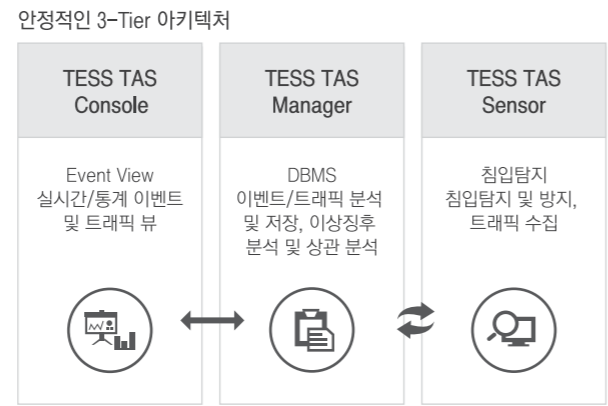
안정적인 3-Tier 아키텍처

TESS TAS Console

Event View
실시간/통계 이벤트 및 트래픽 뷰

TESS TAS Manager

DBMS
이벤트/트래픽 분석 및 저장, 이상징후 분석 및 상관 분석

TESS TAS Sensor

침입탐지
침입탐지 및 방지, 트래픽 수집